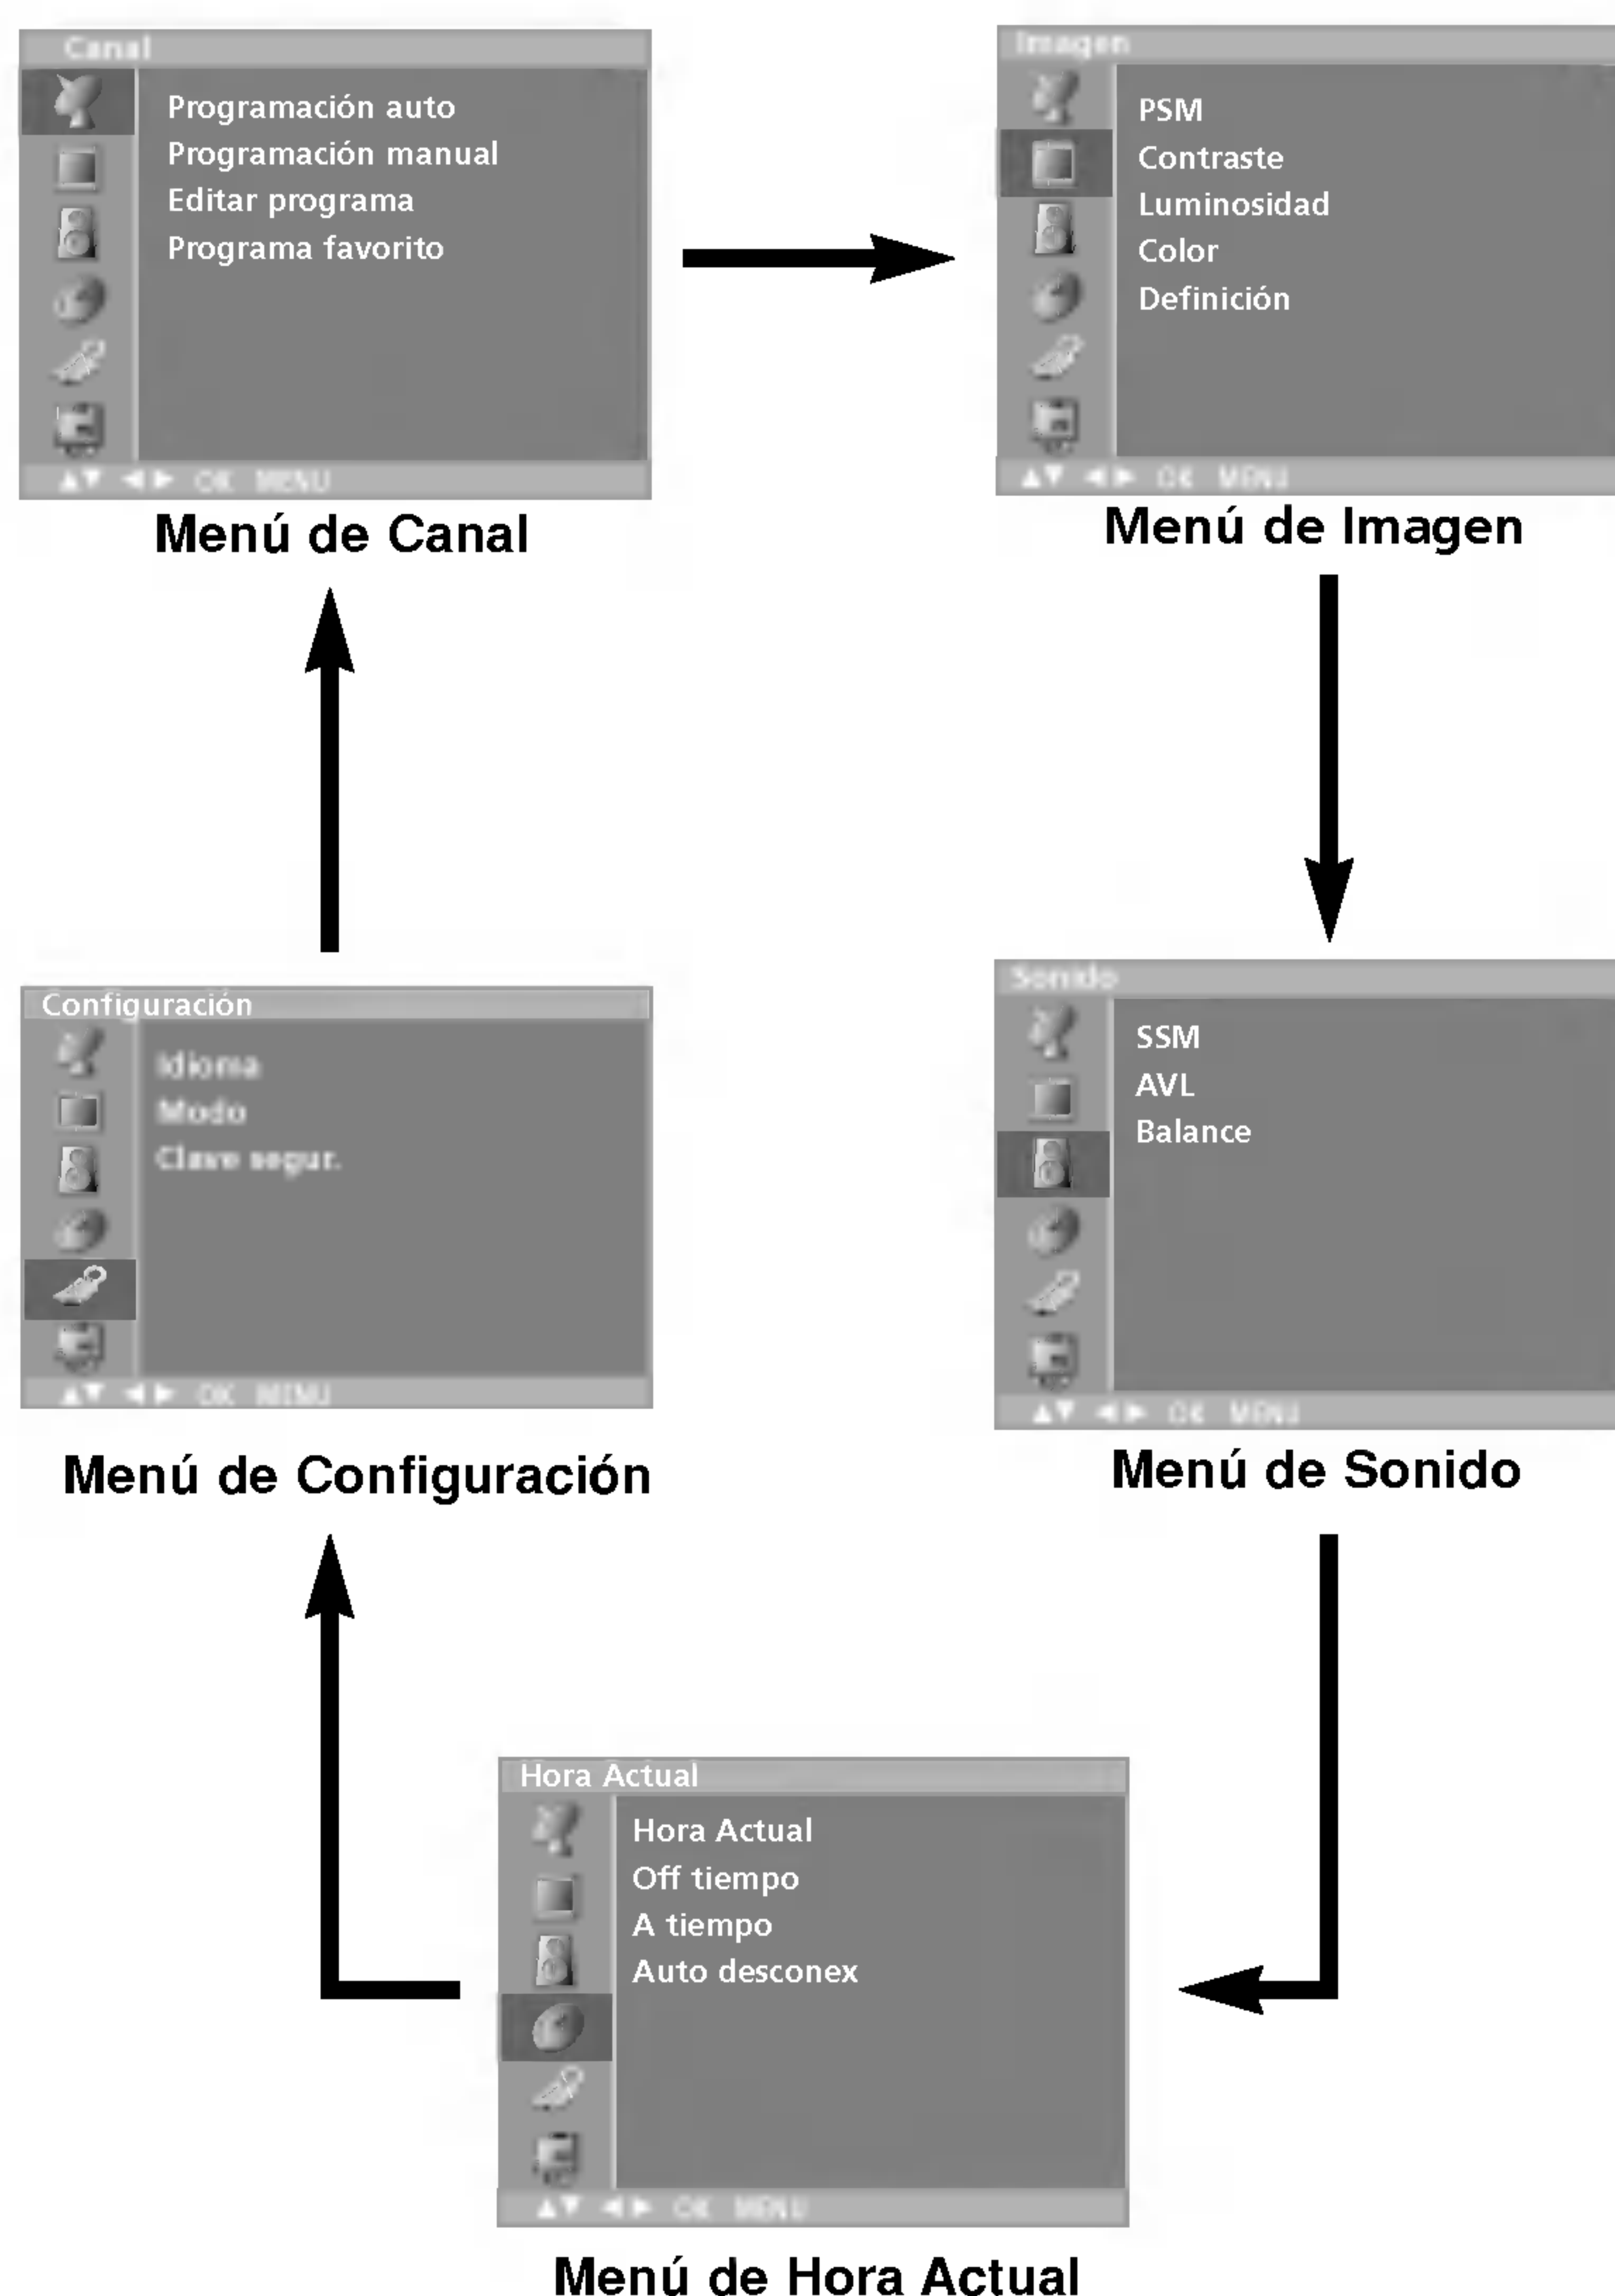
Canal

Programación auto
Programación manual
Editar programa
Programa favorito

▲▼ ◄► OK MENU

Menú de Canal

Imagen

PSM
Contraste
Luminosidad
Color
Definición

▲▼ ◄► OK MENU

Menú de Imagen

Configuración

Idioma
Modo
Clave segur.

▲▼ ◄► OK MENU

Menú de Configuración

Sonido

SSM
AVL
Balance

▲▼ ◄► OK MENU

Menú de Sonido

Hora Actual

Hora Actual
Off tiempo
A tiempo
Auto desconex

▲▼ ◄► OK MENU

Menú de Hora Actual